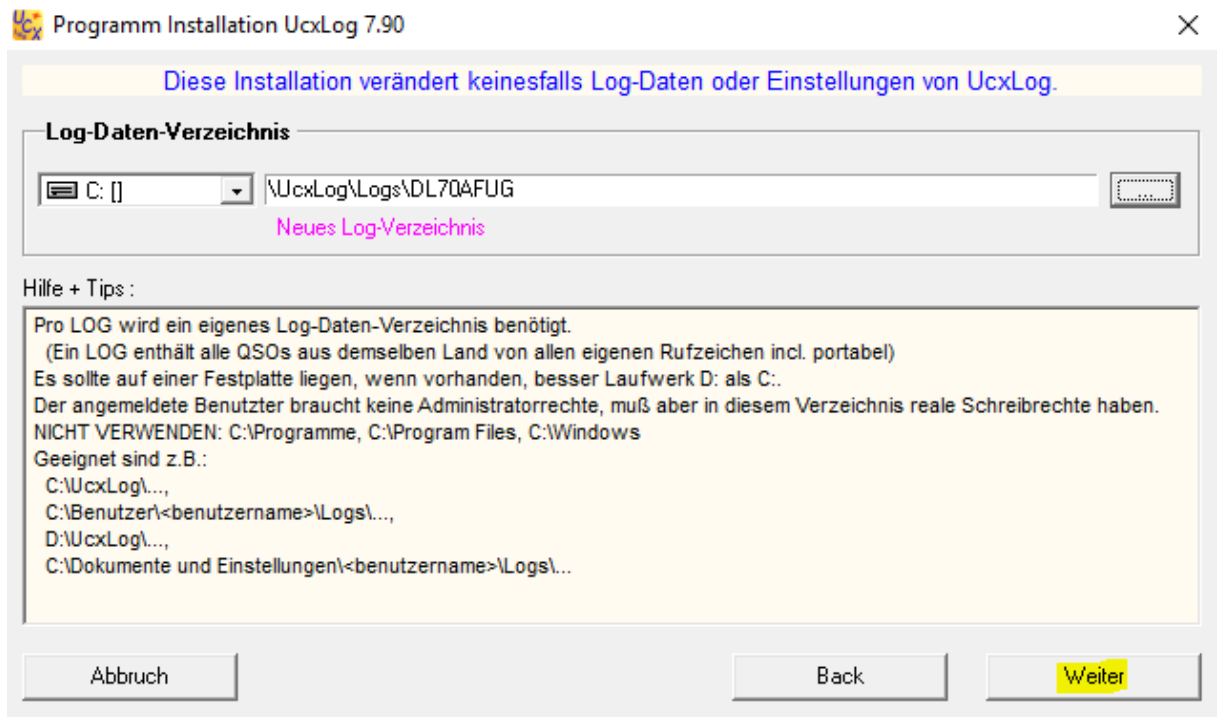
Programm Installation UcxLog 7.90

Diese Installation verändert keinesfalls Log-Daten oder Einstellungen von UcxLog.

Log-Daten-Verzeichnis

C: []

\UcxLog\Logs\DL70AFUG

.......

Neues Log-Verzeichnis

Hilfe + Tips :

Pro LOG wird ein eigenes Log-Daten-Verzeichnis benötigt.
(Ein LOG enthält alle QSOs aus demselben Land von allen eigenen Rufzeichen incl. portabel)
Es sollte auf einer Festplatte liegen, wenn vorhanden, besser Laufwerk D: als C:.
Der angemeldete Benutzter braucht keine Administratorrechte, muß aber in diesem Verzeichnis reale Schreibrechte haben.
NICHT VERWENDEN: C:\Programme, C:\Program Files, C:\Windows
Geeignet sind z.B.:
C:\UcxLog\...,
C:\Benutzer\<benutzername>\Logs\...,
D:\UcxLog\...,
C:\Dokumente und Einstellungen\<benutzername>\Logs\...

Abbruch

Back

Weiter